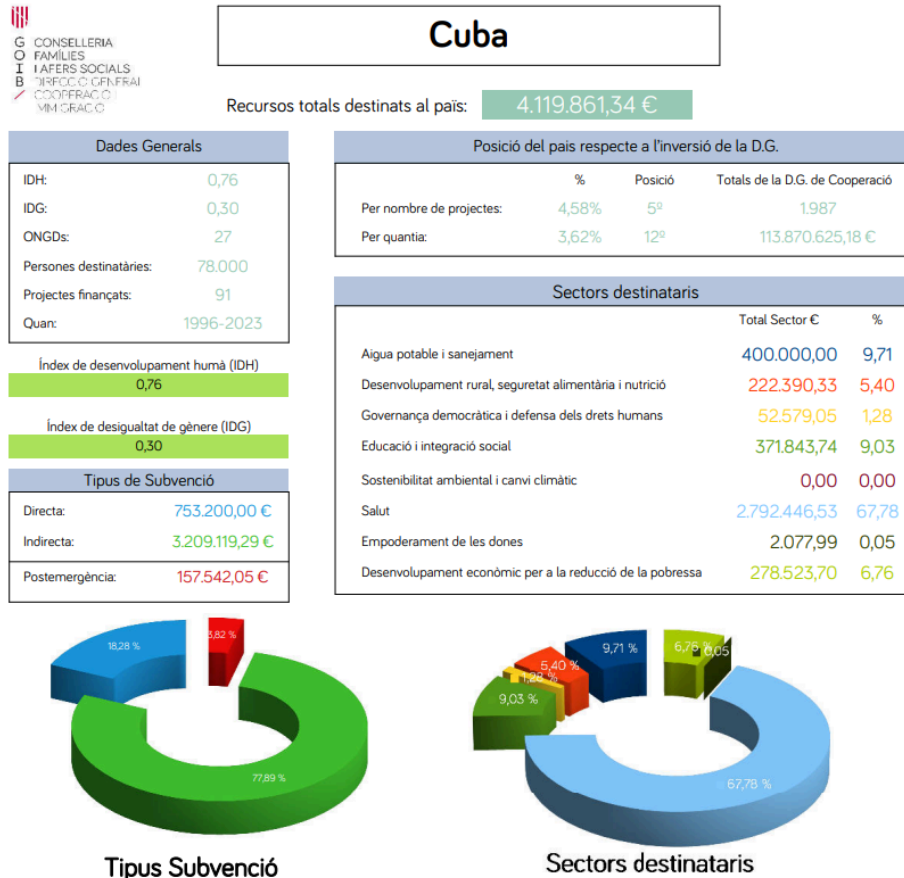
G O I B CONSELLERIA FAMÍLIES I AFERS SOCIALS DIRECCIÓ GENERAL COOPERACIÓ I IMMIGRACIÓ

Cuba

Recursos totals destinats al país: 4.119.861,34 €

Dades Generals

| | |
|---|---|
| IDH: | 0,76 |
| IDG: | 0,30 |
| ONGDs: | 27 |
| Persones destinatàries: | 78.000 |
| Projectes finançats: | 91 |
| Quan: | 1996-2023 |

Índex de desenvolupament humà (IDH)
0,76

Índex de desigualtat de gènere (IDG)
0,30

Tipus de Subvenció

| | |
|---|---|
| Directa: | 753.200,00 € |
| Indirecta: | 3.209.119,29 € |
| Postemergència: | 157.542,05 € |

Posició del pais respecte a l'inversió de la D.G.

| | % | Posició | Totals de la D.G. de Cooperació |
|---|---|---|---|
| Per nombre de projectes: | 4,58% | 5º | 1.987 |
| Per quantia: | 3,62% | 12º | 113.870.625,18 € |

Sectors destinataris

| | Total Sector € | % |
|---|---|---|
| Aigua potable i sanejament | 400.000,00 | 9,71 |
| Desenvolupament rural, seguretat alimentària i nutrició | 222.390,33 | 5,40 |
| Governança democràtica i defensa dels drets humans | 52.579,05 | 1,28 |
| Educació i integració social | 371.843,74 | 9,03 |
| Sostenibilitat ambiental i canvi climàtic | 0,00 | 0,00 |
| Salut | 2.792.446,53 | 67,78 |
| Empoderament de les dones | 2.077,99 | 0,05 |
| Desenvolupament econòmic per a la reducció de la pobressa | 278.523,70 | 6,76 |

18,28 %
3,82 %
77,89 %

Tipus Subvenció

9,71 %
6,76 %
0,05
5,40 %
1,28 %
9,03 %
67,78 %

Sectors destinataris